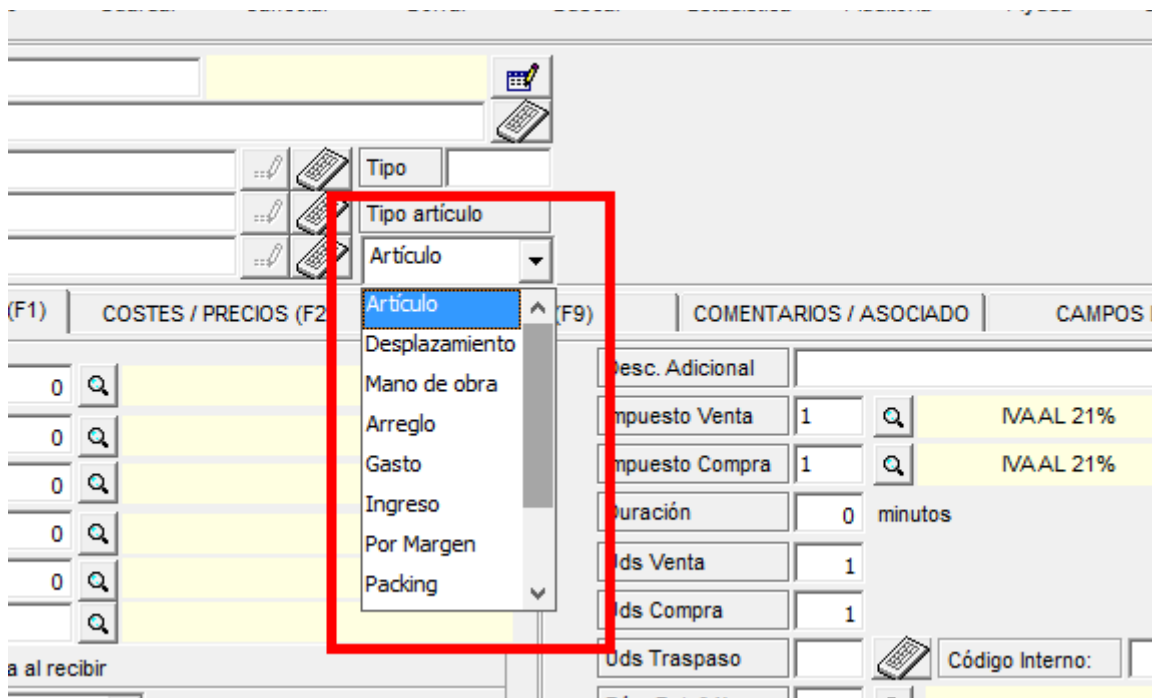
Tipo
Tipo artículo
Artículo
(F1)
COSTES / PRECIOS (F2
Artículo
Desplazamiento
Mano de obra
Arreglo
Gasto
Ingreso
Por Margen
Packing
(F9)
COMENTARIOS / ASOCIADO
CAMPOS
0
0
0
0
0
a al recibir
Desc. Adicional
mpuesto Venta
1
IVA AL 21%
mpuesto Compra
1
IVA AL 21%
Duración
0
minutos
Uds Venta
1
Uds Compra
1
Uds Traspaso
Código Interno: